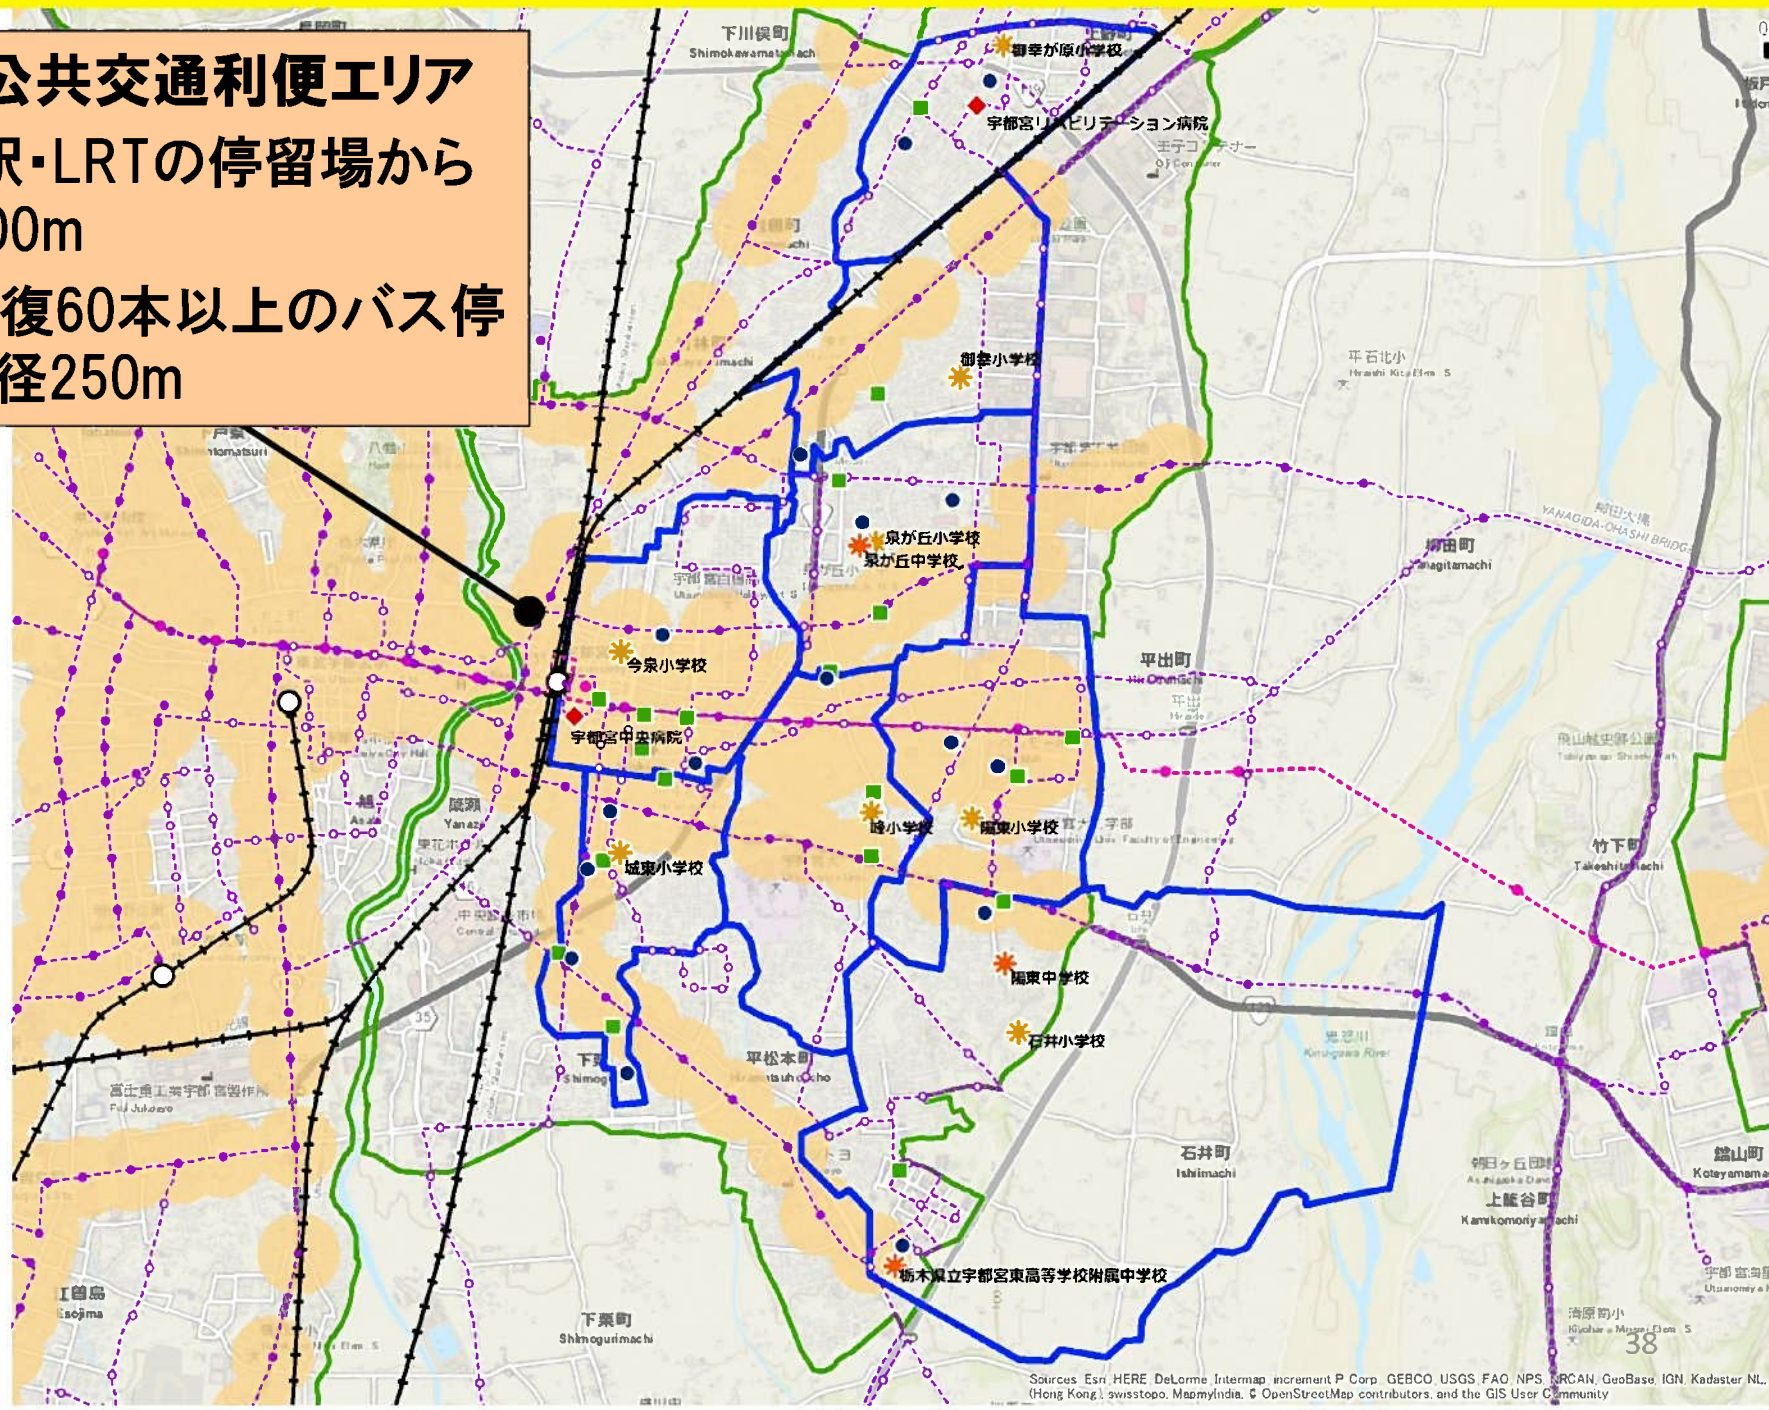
公共交通利便エリア
駅・LRTの停留場から
00m
復60本以上のバス停
径250m

下川俣町
Shimokawamatamachi
御幸が原小学校
宇都宮リハビリテーション病院
御幸小学校
平石北小
Hiraishi Kita Elem. S
泉が丘小学校
泉が丘中学校
柳田町
Yanagitamachi
YANAGIDA-OHASHI BRIDGE
今泉小学校
平出町
Hiraidemachi
宇都宮中央病院
峰小学校
陽東小学校
宇都宮大学 工学部
Faculty of Engineering
城東小学校
竹下町
Takeshitamachi
陽東中学校
石井小学校
鬼怒川
Kinugawa River
平松本町
Hiramatsuhoncho
富士重工業宇都宮製作所
Fuji Jukogyo
石井町
Ishiimachi
上籠谷町
Kamikomoriyamachi
栃木県立宇都宮東高等学校附属中学校
下栗町
Shimokurimachi
江曽島
Esojima
簗瀬
Yanaze
38
Sources: Esri, HERE, DeLorme, Intermap, increment P Corp., GEBCO, USGS, FAO, NPS, NRCAN, GeoBase, IGN, Kadaster NL, (Hong Kong), swisstopo, MapmyIndia, © OpenStreetMap contributors, and the GIS User Community